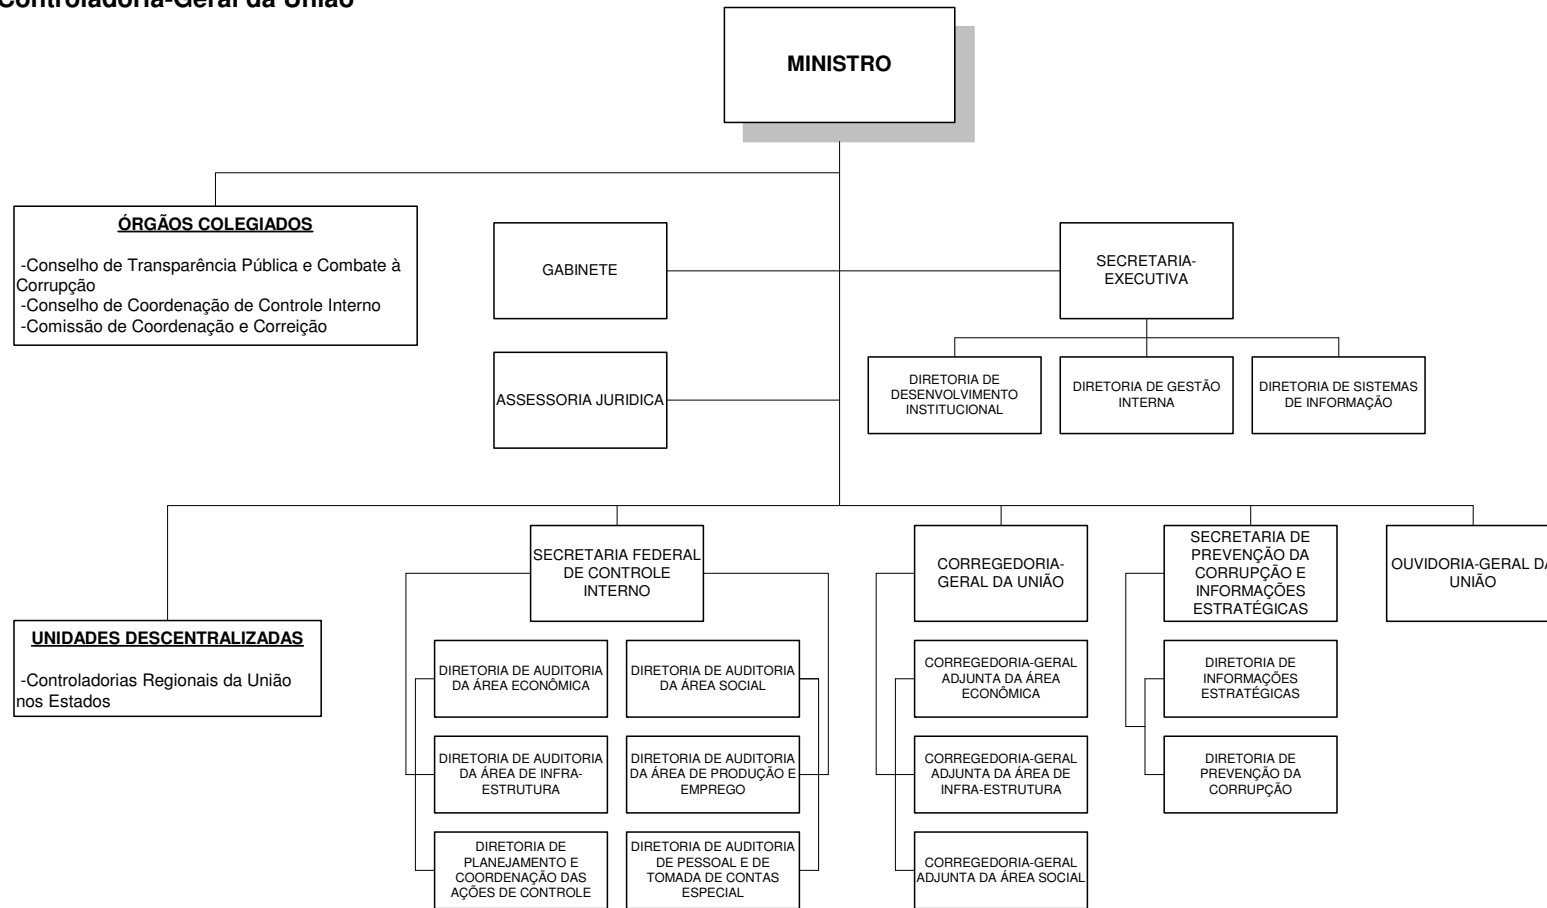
Controladoria-Geral da União

MINISTRO

ÓRGÃOS COLEGIADOS

-Conselho de Transparência Pública e Combate à Corrupção
-Conselho de Coordenação de Controle Interno
-Comissão de Coordenação e Correição

GABINETE

SECRETARIA-EXECUTIVA

ASSESSORIA JURIDICA

DIRETORIA DE DESENVOLVIMENTO INSTITUCIONAL

DIRETORIA DE GESTÃO INTERNA

DIRETORIA DE SISTEMAS DE INFORMAÇÃO

UNIDADES DESCENTRALIZADAS

-Controladorias Regionais da União nos Estados

SECRETARIA FEDERAL DE CONTROLE INTERNO

DIRETORIA DE AUDITORIA DA ÁREA ECONÔMICA

DIRETORIA DE AUDITORIA DA ÁREA SOCIAL

DIRETORIA DE AUDITORIA DA ÁREA DE INFRA-ESTRUTURA

DIRETORIA DE AUDITORIA DA ÁREA DE PRODUÇÃO E EMPREGO

DIRETORIA DE PLANEJAMENTO E COORDENAÇÃO DAS AÇÕES DE CONTROLE

DIRETORIA DE AUDITORIA DE PESSOAL E DE TOMADA DE CONTAS ESPECIAL

CORREGEDORIA-GERAL DA UNIÃO

CORREGEDORIA-GERAL ADJUNTA DA ÁREA ECONÔMICA

CORREGEDORIA-GERAL ADJUNTA DA ÁREA DE INFRA-ESTRUTURA

CORREGEDORIA-GERAL ADJUNTA DA ÁREA SOCIAL

SECRETARIA DE PREVENÇÃO DA CORRUPÇÃO E INFORMAÇÕES ESTRATÉGICAS

DIRETORIA DE INFORMAÇÕES ESTRATÉGICAS

DIRETORIA DE PREVENÇÃO DA CORRUPÇÃO

OUVIDORIA-GERAL DA UNIÃO